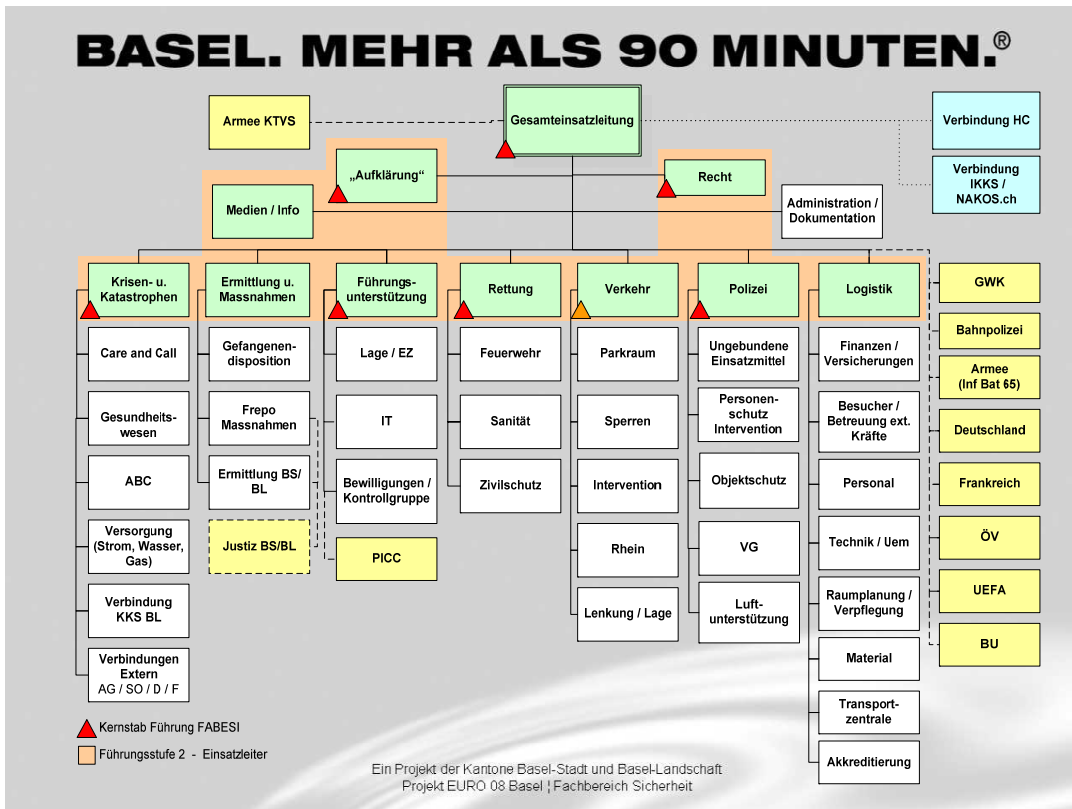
BASEL. MEHR ALS 90 MINUTEN.®

Armee KTVS

Gesamteinsatzleitung

Verbindung HC

Verbindung IKKS / NAKOS.ch

„Aufklärung"

Recht

Medien / Info

Administration / Dokumentation

Krisen- u. Katastrophen

Care and Call

Gesundheitswesen

ABC

Versorgung (Strom, Wasser, Gas)

Verbindung KKS BL

Verbindungen Extern AG / SO / D / F

Ermittlung u. Massnahmen

Gefangenendisposition

Frepo Massnahmen

Ermittlung BS/ BL

Justiz BS/BL

Führungsunterstützung

Lage / EZ

IT

Bewilligungen / Kontrollgruppe

PICC

Rettung

Feuerwehr

Sanität

Zivilschutz

Verkehr

Parkraum

Sperren

Intervention

Rhein

Lenkung / Lage

Polizei

Ungebundene Einsatzmittel

Personenschutz Intervention

Objektschutz

VG

Luftunterstützung

Logistik

Finanzen / Versicherungen

Besucher / Betreuung ext. Kräfte

Personal

Technik / Uem

Raumplanung / Verpflegung

Material

Transportzentrale

Akkreditierung

GWK

Bahnpolizei

Armee (Inf Bat 65)

Deutschland

Frankreich

ÖV

UEFA

BU

Kernstab Führung FABESI

Führungsstufe 2 - Einsatzleiter

Ein Projekt der Kantone Basel-Stadt und Basel-Landschaft
Projekt EURO 08 Basel ¦ Fachbereich Sicherheit